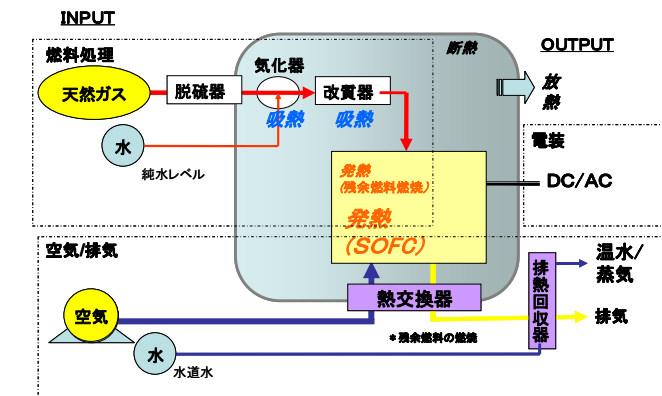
INPUT

燃料処理

天然ガス

脱硫器

気化器

改質器

吸熱

吸熱

水

純水レベル

断熱

OUTPUT

放熱

電装

発熱
(残余燃料燃焼)

発熱
(SOFC)

DC/AC

空気/排気

空気

熱交換器

水

水道水

*残余燃料の燃焼

排熱回収器

温水/蒸気

排気